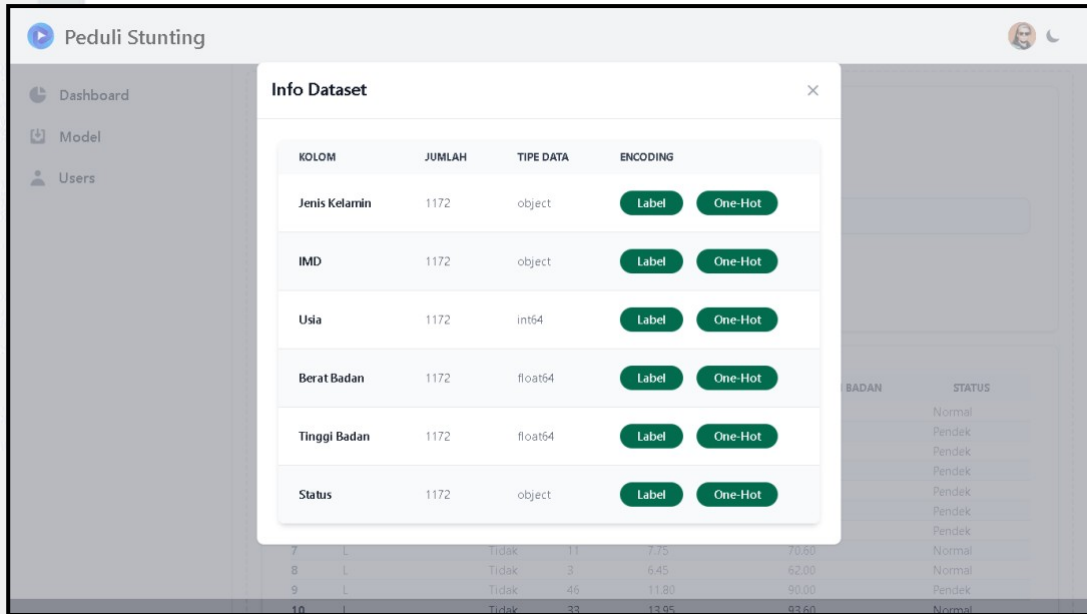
Peduli Stunting

Dashboard
Model
Users

Info Dataset ×

| KOLOM | JUMLAH | TIPE DATA | ENCODING |
|---|---|---|---|
| Jenis Kelamin | 1172 | object | Label One-Hot |
| IMD | 1172 | object | Label One-Hot |
| Usia | 1172 | int64 | Label One-Hot |
| Berat Badan | 1172 | float64 | Label One-Hot |
| Tinggi Badan | 1172 | float64 | Label One-Hot |
| Status | 1172 | object | Label One-Hot |

BADAN STATUS
Normal
Pendek
Pendek
Pendek
Pendek
Pendek
Pendek
7 L Tidak 11 7.75 70.60 Normal
8 L Tidak 3 6.45 62.00 Normal
9 L Tidak 46 11.80 90.00 Pendek
10 L Tidak 33 13.95 93.60 Normal